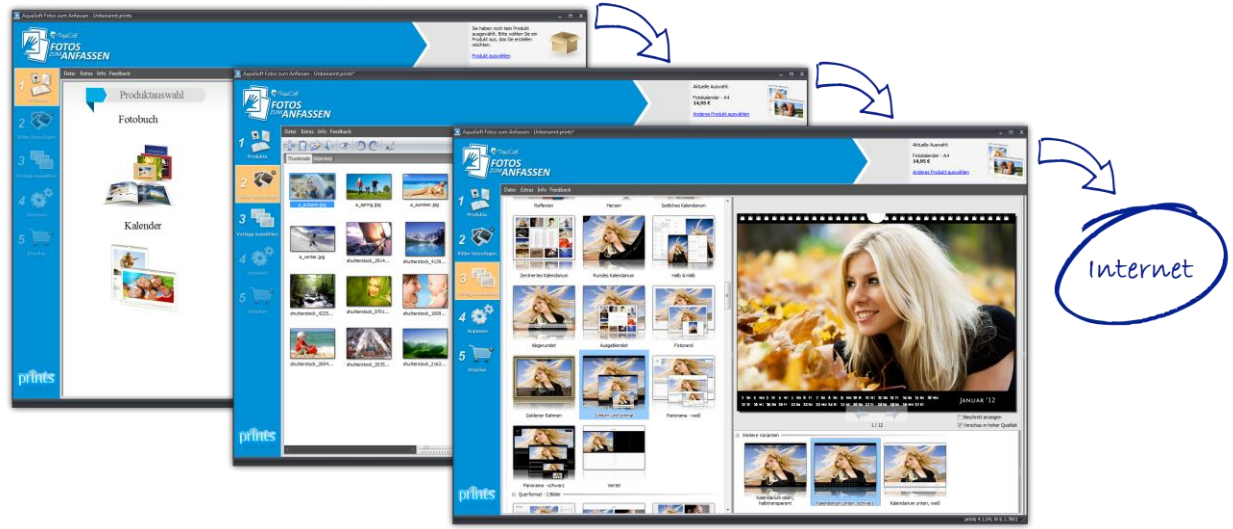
AquaSoft Fotos zum Anfassen - Unbenannt.prints

FOTOS ZUM ANFASSEN

Sie haben noch kein Produkt ausgewählt. Bitte wählen Sie ein Produkt aus, das Sie erstellen möchten.

Produkt auswählen

Datei Extras Info Feedback

1 Produkte

2 Bilder hinzufügen

3 Vorlage auswählen

4 Anpassen

5 Bestellen

Produktauswahl

Fotobuch

Kalender

prints

AquaSoft Fotos zum Anfassen - Unbenannt.prints*

Aktuelle Auswahl:
Fotokalender - A4
24,95 €

Anderes Produkt auswählen

a_autumn.jpg
a_spring.jpg
a_summer.jpg
a_winter.jpg
shutterstock_2814...
shutterstock_4135...
shutterstock_4225...
shutterstock_5701...
shutterstock_1608...
shutterstock_2664...
shutterstock_2035...
shutterstock_2162...

AquaSoft Fotos zum Anfassen - Unbenannt.prints*

Aktuelle Auswahl:
Fotokalender - A4
24,95 €

Anderes Produkt auswählen

Reflexion
Herzen
Seitliches Kalendarium
Zentriertes Kalendarium
Rundes Kalendarium
Halb & Halb
Abgerundet
Ausgeblendet
Fotorand
Goldener Rahmen
Schlicht und schwarz
Panorama - weiß
Panorama - schwarz
Viertel

Querformat - 2 Bilder

Januar '12

1 / 12

Beschriftet anzeigen

Vorschau in hoher Qualität

Weitere Varianten

Kalendarium oben, halbtransparent
Kalendarium unten, schwarz
Kalendarium unten, weiß

Internet